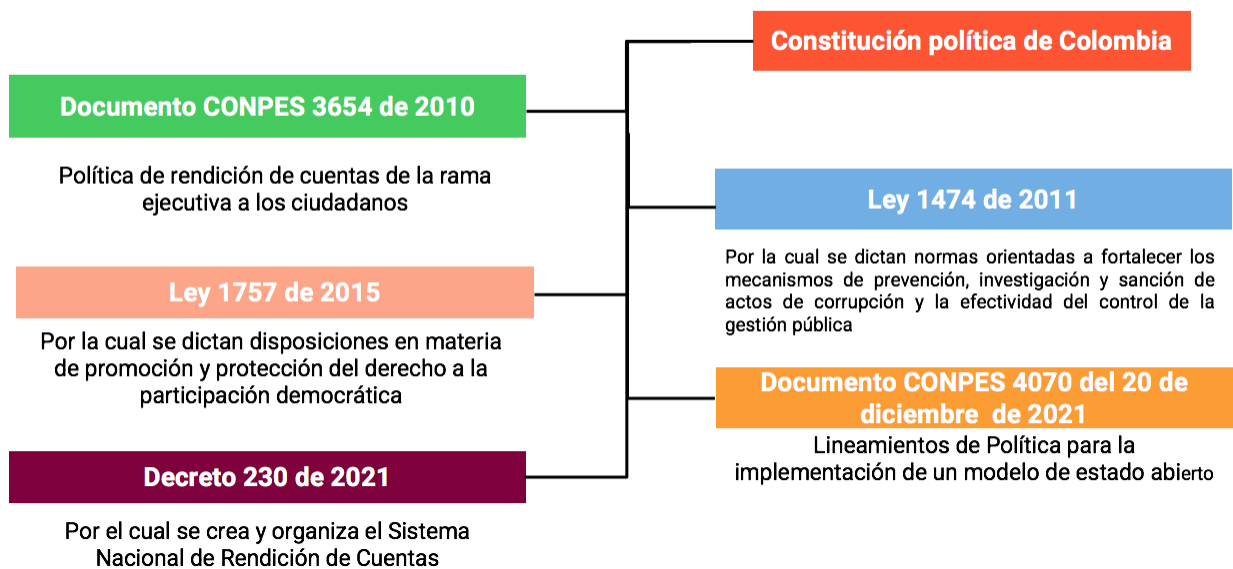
Constitución política de Colombia

Documento CONPES 3654 de 2010

Política de rendición de cuentas de la rama ejecutiva a los ciudadanos

Ley 1474 de 2011

Por la cual se dictan normas orientadas a fortalecer los mecanismos de prevención, investigación y sanción de actos de corrupción y la efectividad del control de la gestión pública

Ley 1757 de 2015

Por la cual se dictan disposiciones en materia de promoción y protección del derecho a la participación democrática

Documento CONPES 4070 del 20 de diciembre de 2021

Lineamientos de Política para la implementación de un modelo de estado abierto

Decreto 230 de 2021

Por el cual se crea y organiza el Sistema Nacional de Rendición de Cuentas